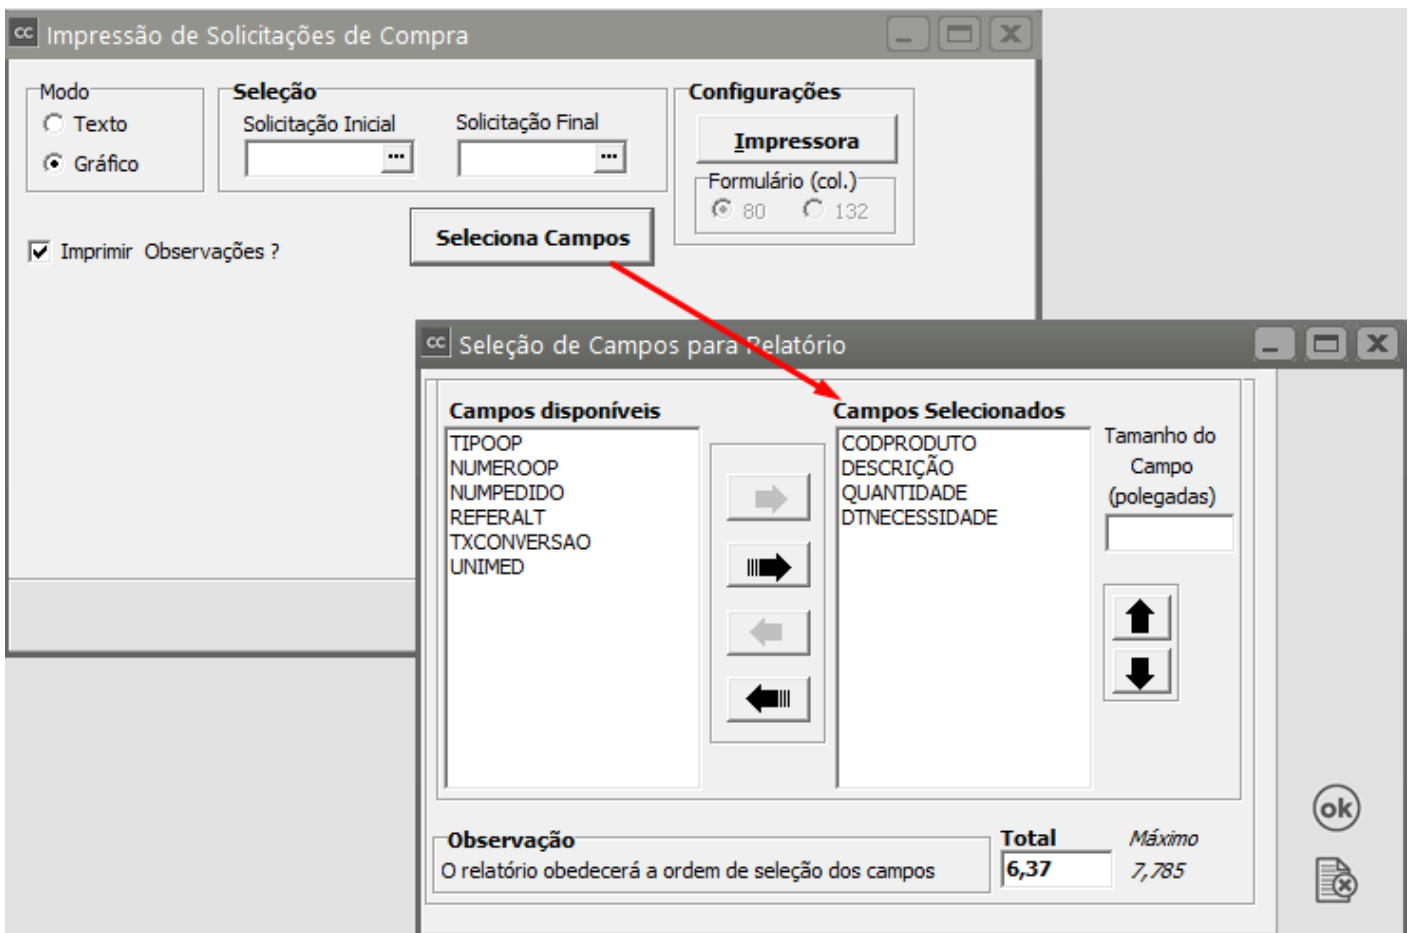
CC Impressão de Solicitações de Compra

Modo
Texto
Gráfico

Seleção
Solicitação Inicial
Solicitação Final

Configurações
Impressora
Formulário (col.)
80
132

Imprimir Observações ?

Seleciona Campos

CC Seleção de Campos para Relatório

Campos disponíveis
TIPOOP
NUMEROOP
NUMPEDIDO
REFERALT
TXCONVERSAO
UNIMED

Campos Selecionados
CODPRODUTO
DESCRIÇÃO
QUANTIDADE
DTNECESSIDADE

Tamanho do Campo (polegadas)

Observação
O relatório obedecerá a ordem de seleção dos campos

Total
6,37

Máximo
7,785

ok